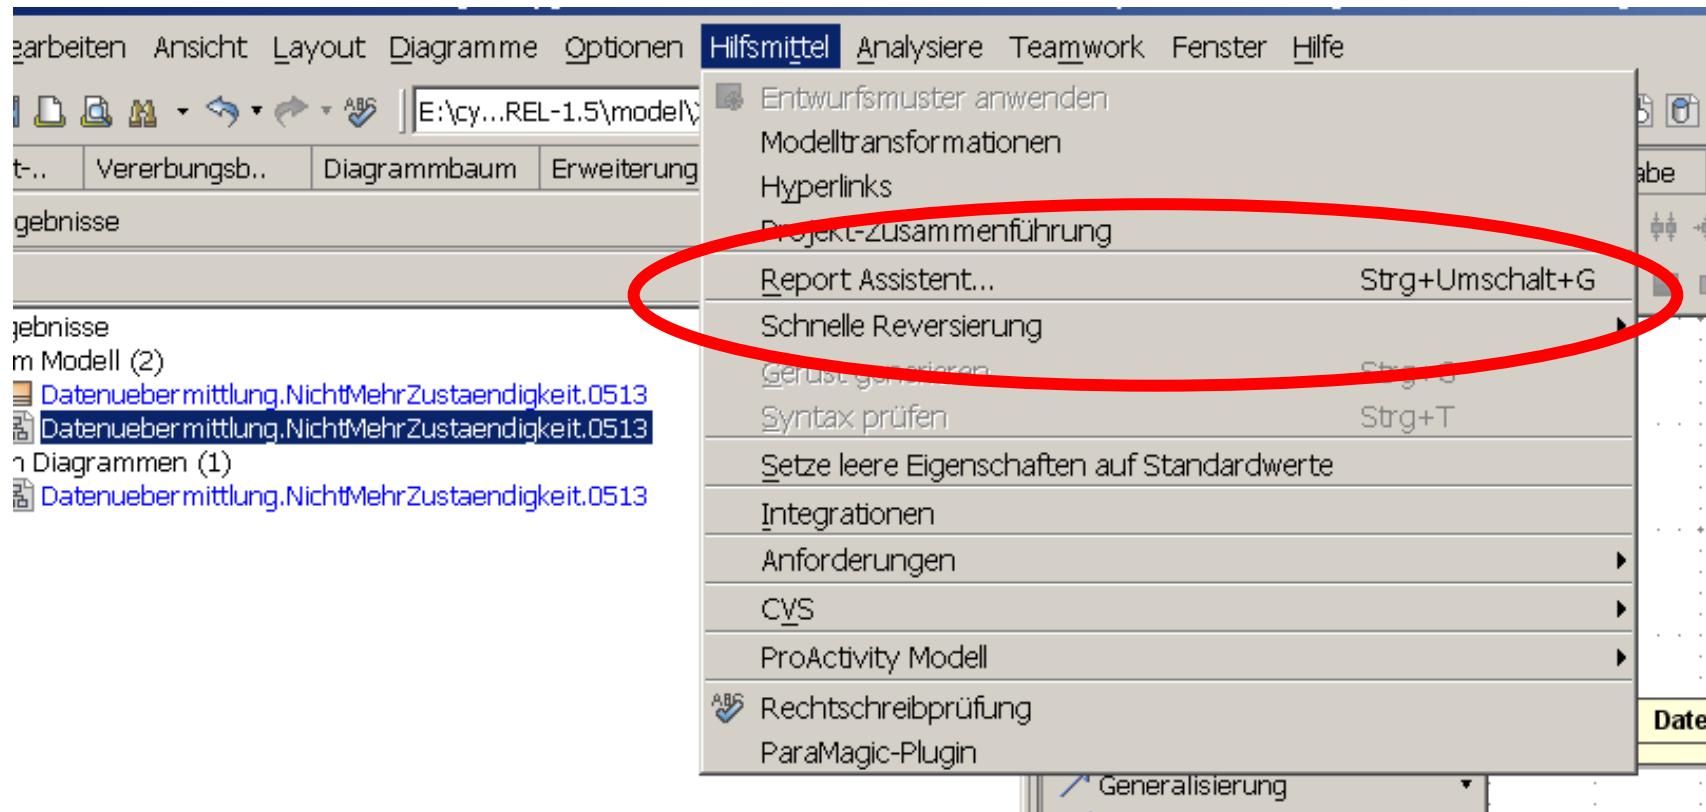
earbeiten Ansicht Layout Diagramme Optionen Hilfsmittel Analysiere Teamwork Fenster Hilfe

E:\cy...REL-1.5\model\

t-.. Vererbungsb.. Diagrammbaum Erweiterung

gebnisse

gebnisse
m Modell (2)
Datenuebermittlung.NichtMehrZustaendigkeit.0513
Datenuebermittlung.NichtMehrZustaendigkeit.0513
n Diagrammen (1)
Datenuebermittlung.NichtMehrZustaendigkeit.0513

Entwurfsmuster anwenden
Modelltransformationen
Hyperlinks
Projekt-Zusammenführung
Report Assistent... Strg+Umschalt+G
Schnelle Reversierung
Gerüst generieren Strg+G
Syntax prüfen Strg+T
Setze leere Eigenschaften auf Standardwerte
Integrationen
Anforderungen
CVS
ProActivity Modell
Rechtschreibprüfung
ParaMagic-Plugin

abe

Date

Generalisierung